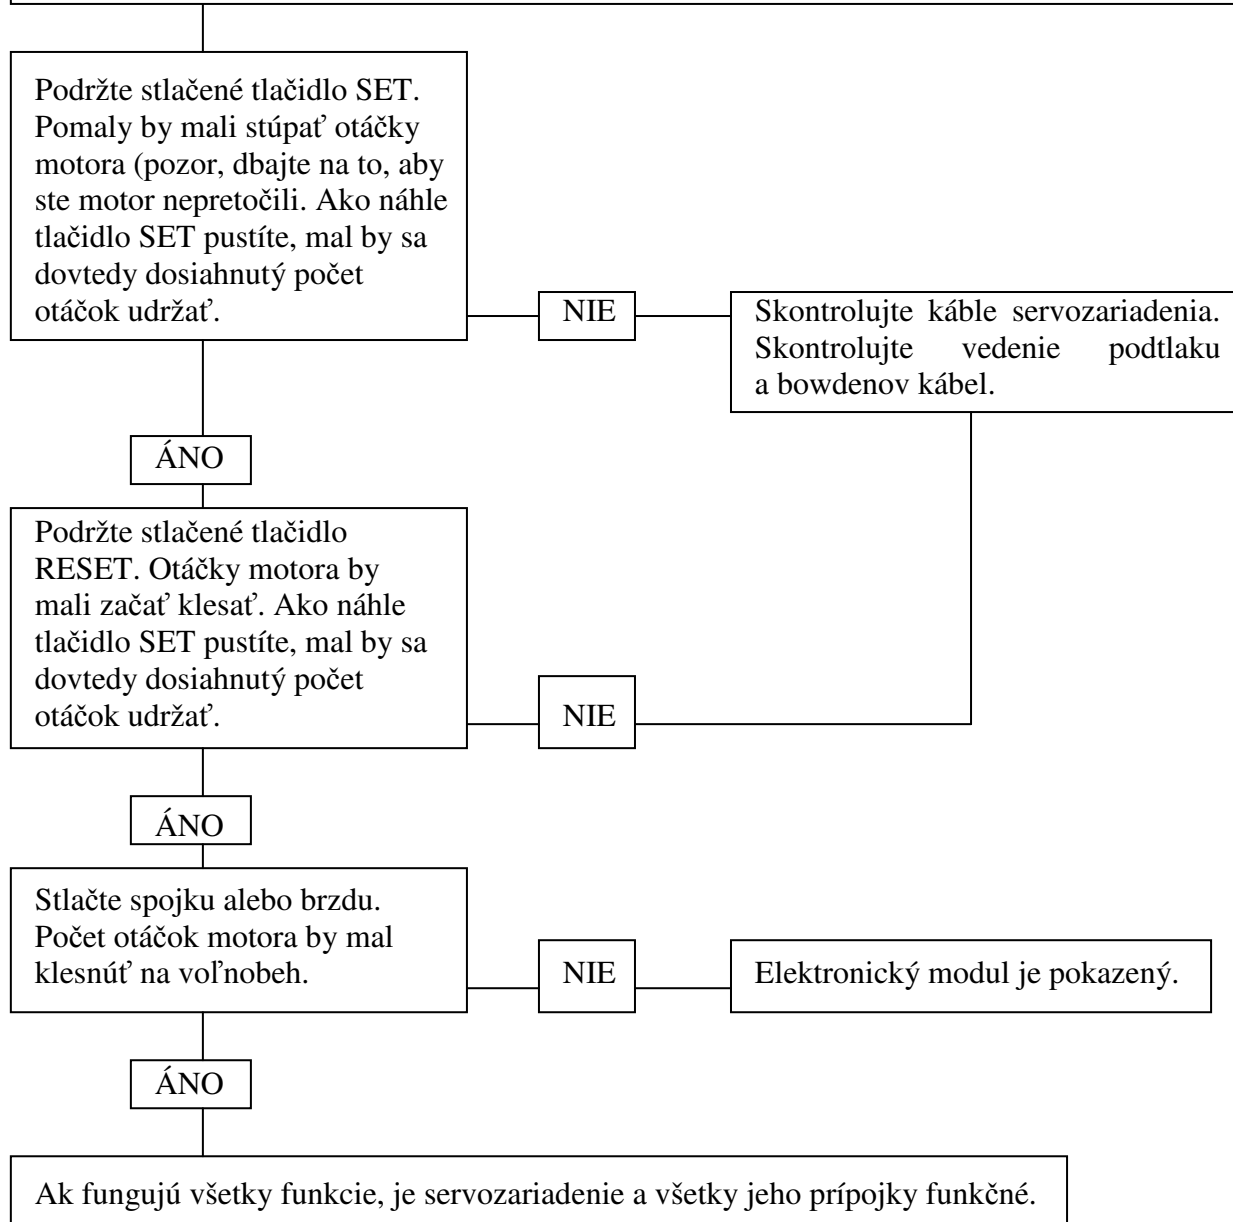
Podržte stlačené tlačidlo SET. Pomaly by mali stúpať otáčky motora (pozor, dbajte na to, aby ste motor nepretočili. Ako náhle tlačidlo SET pustíte, mal by sa dovtedy dosiahnutý počet otáčok udržať.

NIE

Skontrolujte káble servozariadenia. Skontrolujte vedenie podtlaku a bowdenov kábel.

ÁNO

Podržte stlačené tlačidlo RESET. Otáčky motora by mali začať klesať. Ako náhle tlačidlo SET pustíte, mal by sa dovtedy dosiahnutý počet otáčok udržať.

NIE

ÁNO

Stlačte spojku alebo brzdu. Počet otáčok motora by mal klesnúť na voľnobeh.

NIE

Elektronický modul je pokazený.

ÁNO

Ak fungujú všetky funkcie, je servozariadenie a všetky jeho prípojky funkčné.